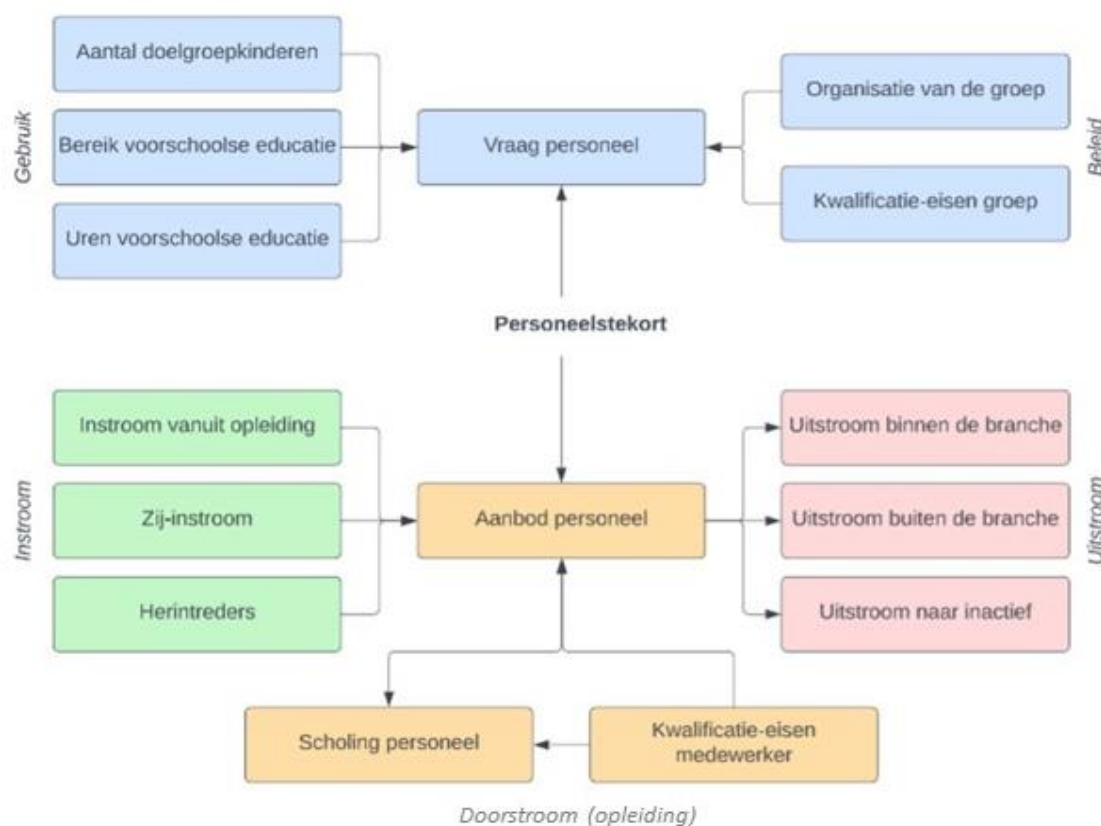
Gebruik

Aantal doelgroepkinderen

Bereik voorschoolse educatie

Uren voorschoolse educatie

Vraag personeel

Organisatie van de groep

Kwalificatie-eisen groep

Beleid

Personeelstekort

Instroom

Instroom vanuit opleiding

Zij-instroom

Herintreders

Aanbod personeel

Uitstroom binnen de branche

Uitstroom buiten de branche

Uitstroom naar inactief

Uitstroom

Scholing personeel

Kwalificatie-eisen medewerker

Doorstroom (opleiding)